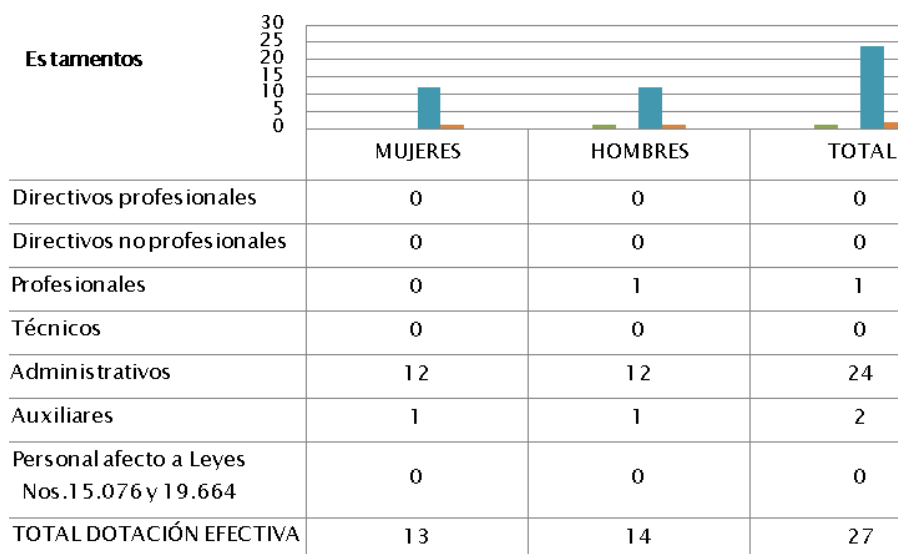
| Estamentos | MUJERES | HOMBRES | TOTAL |
|---|---|---|---|
| Directivos profesionales | 0 | 0 | 0 |
| Directivos no profesionales | 0 | 0 | 0 |
| Profesionales | 0 | 1 | 1 |
| Técnicos | 0 | 0 | 0 |
| Administrativos | 12 | 12 | 24 |
| Auxiliares | 1 | 1 | 2 |
| Personal afecto a Leyes Nos.15.076 y 19.664 | 0 | 0 | 0 |
| TOTAL DOTACIÓN EFECTIVA | 13 | 14 | 27 |

30
25
20
15
10
5
0